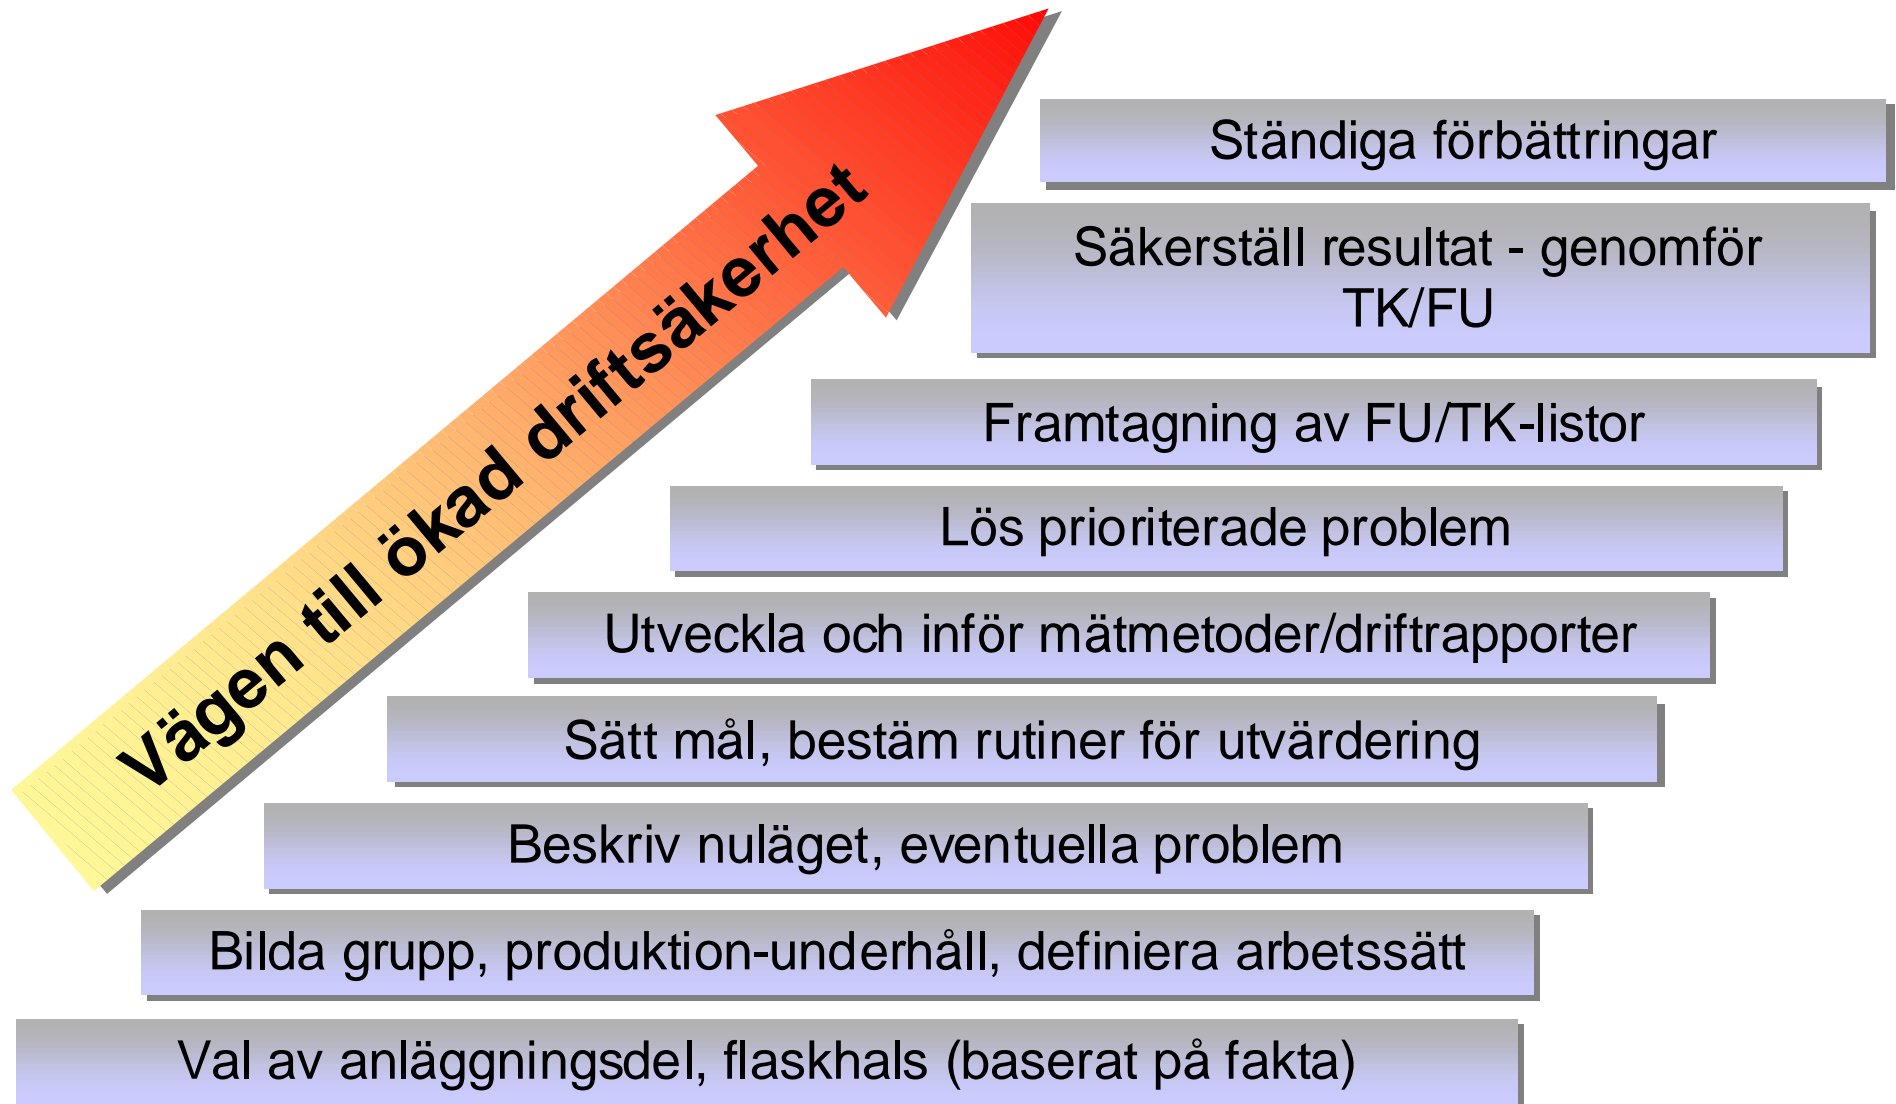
Vägen till ökad driftsäkerhet

Ständiga förbättringar

Säkerställ resultat - genomför TK/FU

Framtagning av FU/TK-listor

Lös prioriterade problem

Utveckla och inför mätmetoder/driftrapporter

Sätt mål, bestäm rutiner för utvärdering

Beskriv nuläget, eventuella problem

Bilda grupp, produktion-underhåll, definiera arbetssätt

Val av anläggningsdel, flaskhals (baserat på fakta)